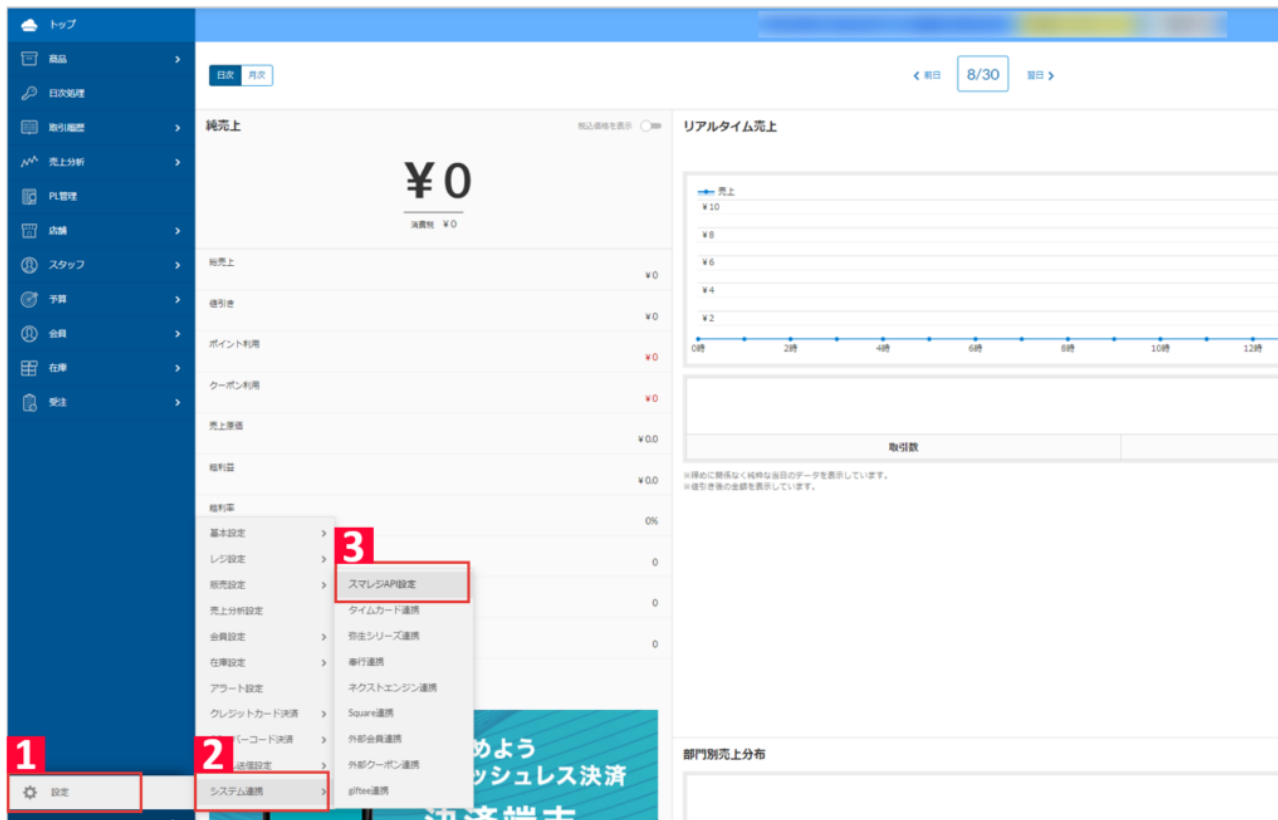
トップ
商品
日次処理
取引履歴
売上分析
PL管理
店舗
スタッフ
予算
会員
在庫
発注

日次 月次

前日 8/30 翌日

純売上
税込価格を表示
¥0
消費税 ¥0

総売上 ¥0
値引き ¥0
ポイント利用 ¥0
クーポン利用 ¥0
売上原価 ¥0.0
粗利益 ¥0.0
粗利率 0%
0
0
0

リアルタイム売上
売上
¥10
¥8
¥6
¥4
¥2
0時 2時 4時 6時 8時 10時 12時

取引数

※締めに関係なく純粋な当日のデータを表示しています。
※値引き後の金額を表示しています。

基本設定
レジ設定
販売設定
売上分析設定
会員設定
在庫設定
アラート設定
クレジットカード決済
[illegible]ーコード決済
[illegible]送信設定
システム連携

3
スマレジAPI設定
タイムカード連携
弥生シリーズ連携
奉行連携
ネクストエンジン連携
Square連携
外部会員連携
外部クーポン連携
giftee連携

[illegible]めよう
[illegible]ッシュレス決済
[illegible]

部門別売上分布

1
設定
2